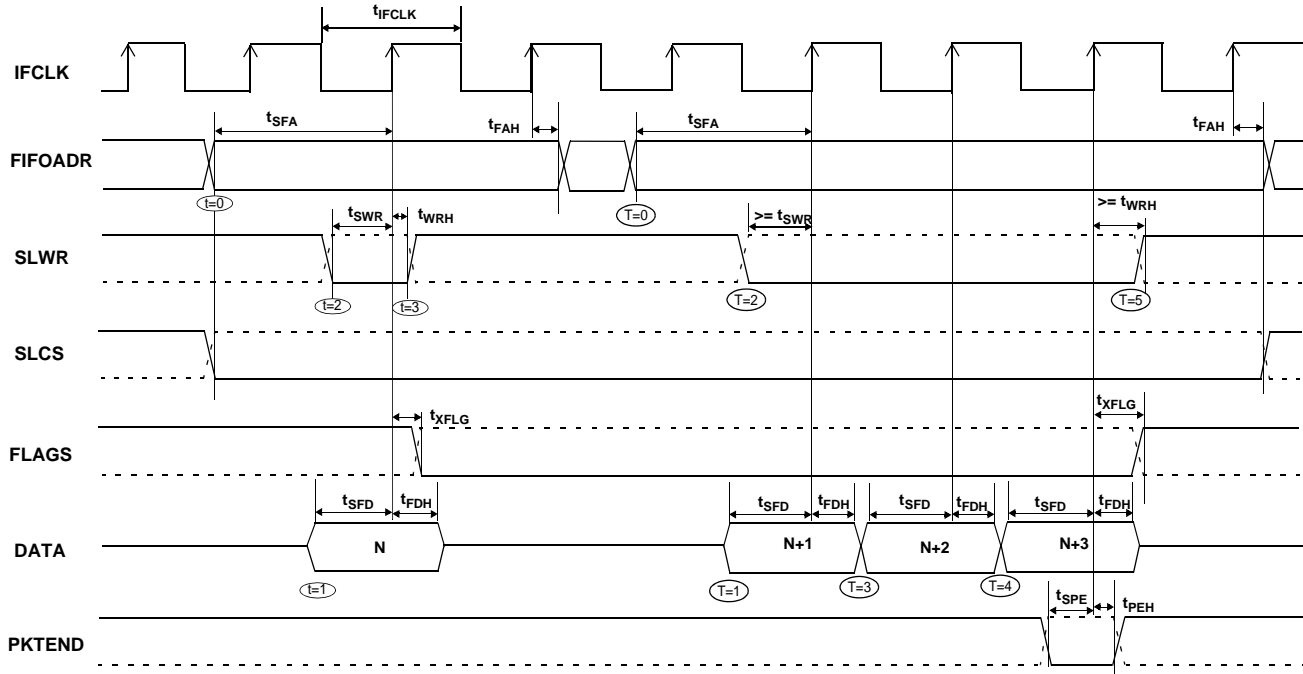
$t_{IFCLK}$

IFCLK

$t_{SFA}$

$t_{FAH}$

$t_{SFA}$

$t_{FAH}$

FIFOADR

t=0

T=0

$t_{SWR}$

$t_{WRH}$

>= $t_{SWR}$

>= $t_{WRH}$

SLWR

t=2

t=3

T=2

T=5

SLCS

$t_{XFLG}$

$t_{XFLG}$

FLAGS

$t_{SFD}$

$t_{FDH}$

$t_{SFD}$

$t_{FDH}$

$t_{SFD}$

$t_{FDH}$

$t_{SFD}$

$t_{FDH}$

DATA

N

N+1

N+2

N+3

t=1

T=1

T=3

T=4

$t_{SPE}$

$t_{PEH}$

PKTEND